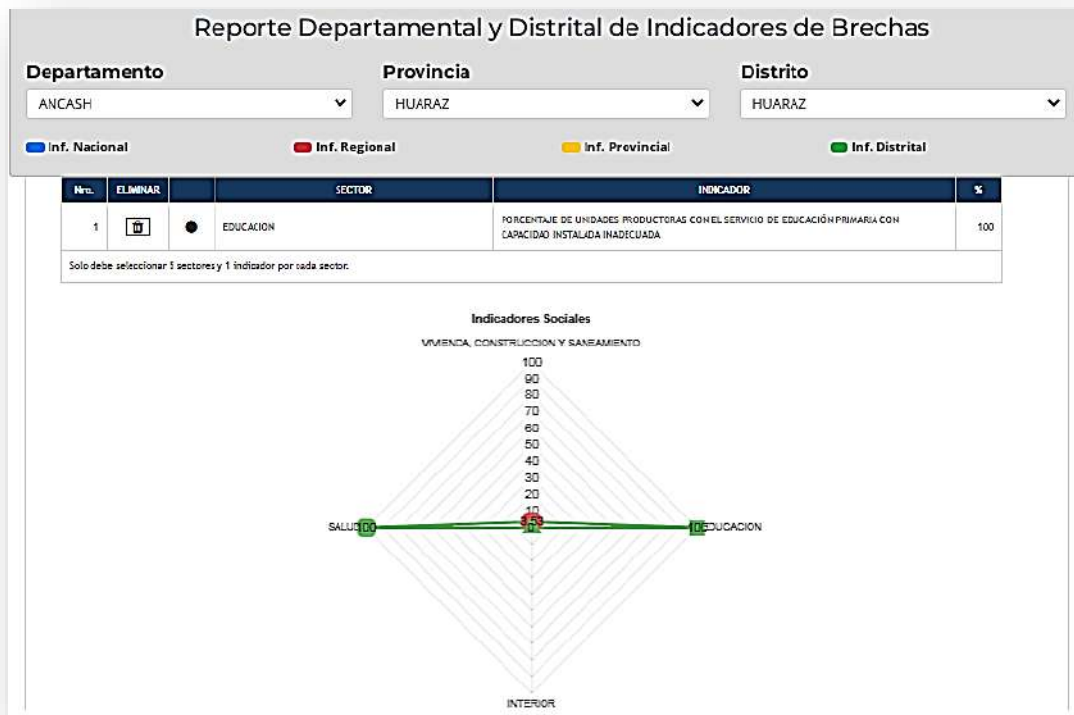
Reporte Departamental y Distrital de Indicadores de Brechas

Departamento
ANCASH

Provincia
HUARAZ

Distrito
HUARAZ

Inf. Nacional
Inf. Regional
Inf. Provincial
Inf. Distrital

| Nro. | ELIMINAR | | SECTOR | INDICADOR | % |
|---|---|---|---|---|---|
| 1 | | ● | EDUCACION | PORCENTAJE DE UNIDADES PRODUCTORAS CON EL SERVICIO DE EDUCACIÓN PRIMARIA CON CAPACIDAD INSTALADA INADECUADA | 100 |

Solo debe seleccionar 5 sectores y 1 indicador por cada sector.

Indicadores Sociales

VIVIENDA, CONSTRUCCION Y SANEAMIENTO

100
90
80
70
60
50
40
30
20
10
0

SALUD 100
100 EDUCACION
INTERIOR